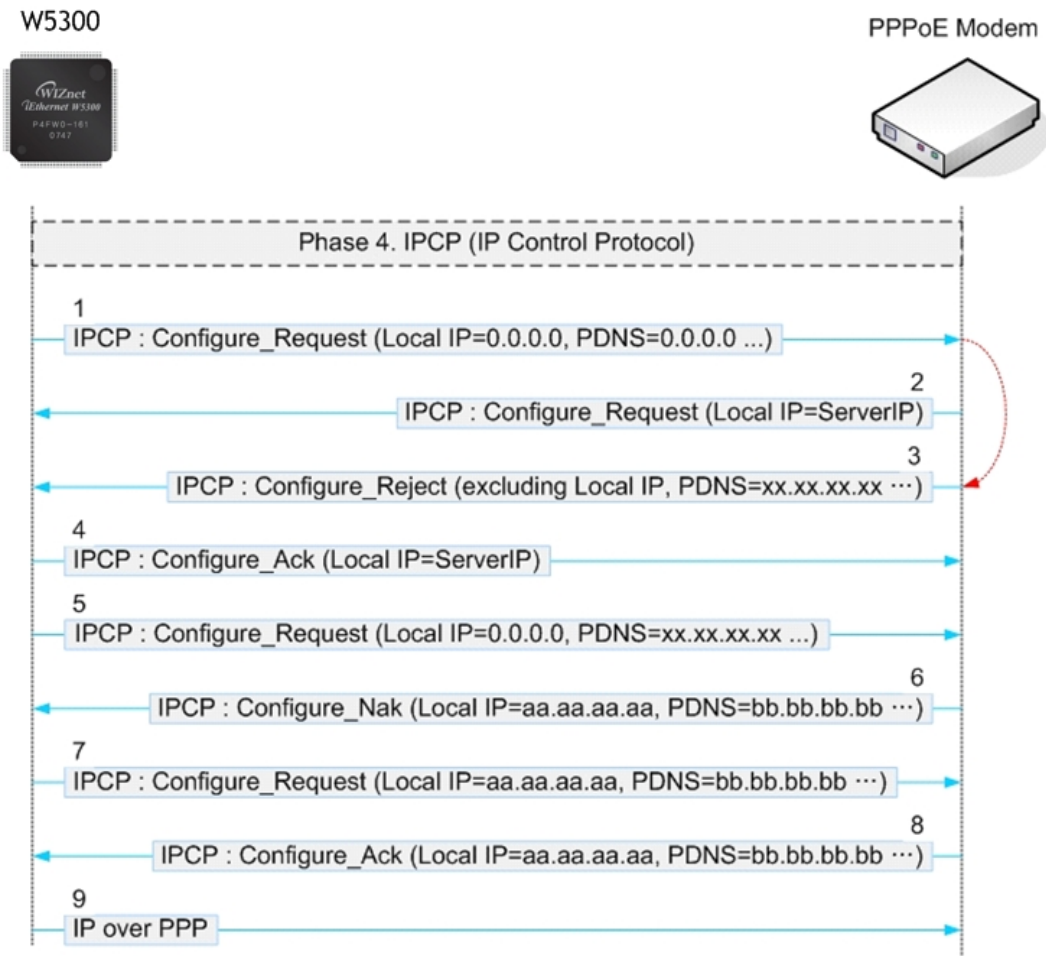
W5300

WIZnet
iEthernet W5300
P4FW0-161
0747

PPPoE Modem

Phase 4. IPCP (IP Control Protocol)

1
IPCP : Configure_Request (Local IP=0.0.0.0, PDNS=0.0.0.0 ...)

2
IPCP : Configure_Request (Local IP=ServerIP)

3
IPCP : Configure_Reject (excluding Local IP, PDNS=xx.xx.xx.xx ···)

4
IPCP : Configure_Ack (Local IP=ServerIP)

5
IPCP : Configure_Request (Local IP=0.0.0.0, PDNS=xx.xx.xx.xx ...)

6
IPCP : Configure_Nak (Local IP=aa.aa.aa.aa, PDNS=bb.bb.bb.bb ···)

7
IPCP : Configure_Request (Local IP=aa.aa.aa.aa, PDNS=bb.bb.bb.bb ···)

8
IPCP : Configure_Ack (Local IP=aa.aa.aa.aa, PDNS=bb.bb.bb.bb ···)

9
IP over PPP